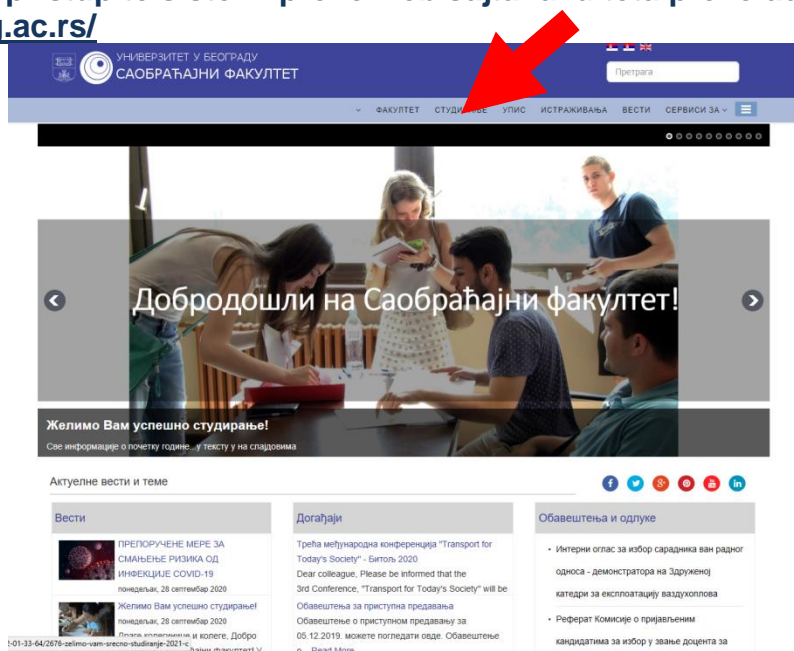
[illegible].ac.rs/

УНИВЕРЗИТЕТ У БЕОГРАДУ
САОБРАЋАЈНИ ФАКУЛТЕТ

Претрага

ФАКУЛТЕТ СТУДИ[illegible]Е УПИС ИСТРАЖИВАЊА ВЕСТИ СЕРВИСИ ЗА

Добродошли на Саобраћајни факултет!

Желимо Вам успешно студирање!
Све информације о почетку године...у тексту у на слајдовима

Актуелне вести и теме

Вести

ПРЕПОРУЧЕНЕ МЕРЕ ЗА СМАЊЕЊЕ РИЗИКА ОД ИНФЕКЦИЈЕ COVID-19
понедељак, 28 септембар 2020

Желимо Вам успешно студирање!
понедељак, 28 септембар 2020
Драге колегинице и колеге, Добро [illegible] факултет! У

Догађаји

Трећа међународна конференција "Transport for Today's Society" - Битољ 2020
Dear colleague, Please be informed that the 3rd Conference, "Transport for Today's Society" will be

Обавештење за приступна предавања
Обавештење о приступном предавању за 05.12.2019. можете погледати овде. Обавештење о... Read More

Обавештења и одлуке

• Интерни оглас за избор сарадника ван радног односа - демонстратора на Здруженој катедри за експлоатацију ваздухоплова

• Реферат Комисије о пријављеним кандидатима за избор у звање доцента за

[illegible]-01-33-64/2678-zelimo-vam-srecno-studiranje-2021-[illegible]